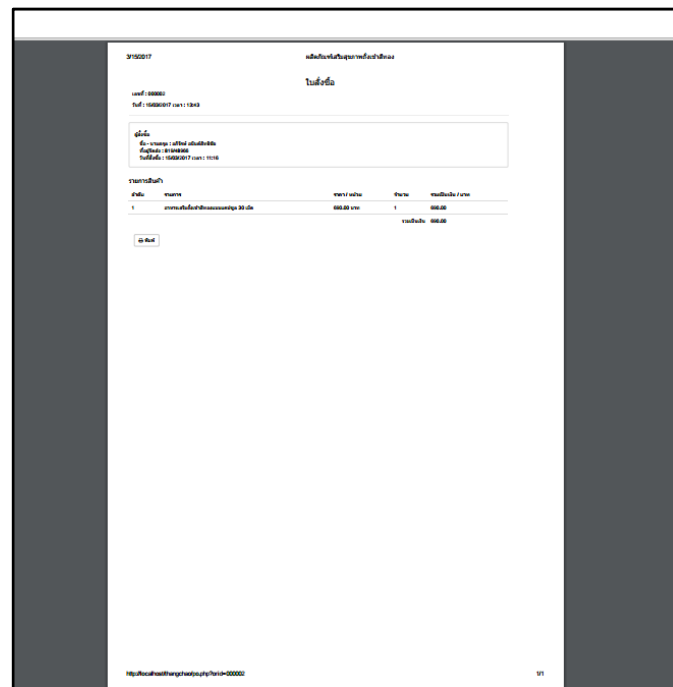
3/15/2017

ผลิตภัณฑ์เสริมสุขภาพถั่งเช่าสีทอง

ใบสั่งซื้อ

เลขที่ : 000002

วันที่ : 15/03/2017 เวลา : 13:43

ผู้สั่งซื้อ

ชื่อ - นามสกุล : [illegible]

เบอร์โทรศัพท์ : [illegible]

วันที่สั่งซื้อ : 15/03/2017 เวลา : 11:16

รายการสินค้า

| ลำดับ | รายการ | ราคา / หน่วย | จำนวน | รวมเป็นเงิน / บาท |
|---|---|---|---|---|
| 1 | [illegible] 30 เม็ด | 600.00 บาท | 1 | 600.00 |
| | | | รวมเป็นเงิน | 600.00 |

พิมพ์

http://localhost/thangchaotya.php?orid=000002

1/1